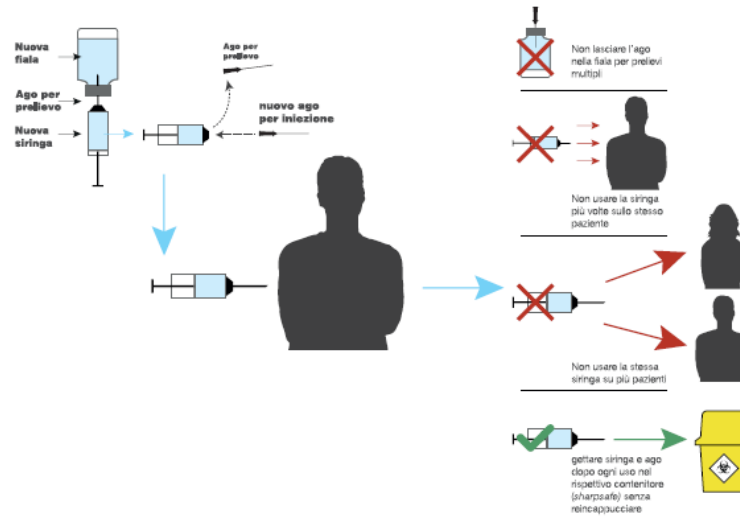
Nuova fiala

Ago per prelievo

Nuova siringa

Ago per prelievo

nuovo ago per iniezione

Non lasciare l'ago nella fiala per prelievi multipli

Non usare la siringa più volte sullo stesso paziente

Non usare la stessa siringa su più pazienti

gettare siringa e ago dopo ogni uso nel rispettivo contenitore (sharpsafe) senza reincappucciare